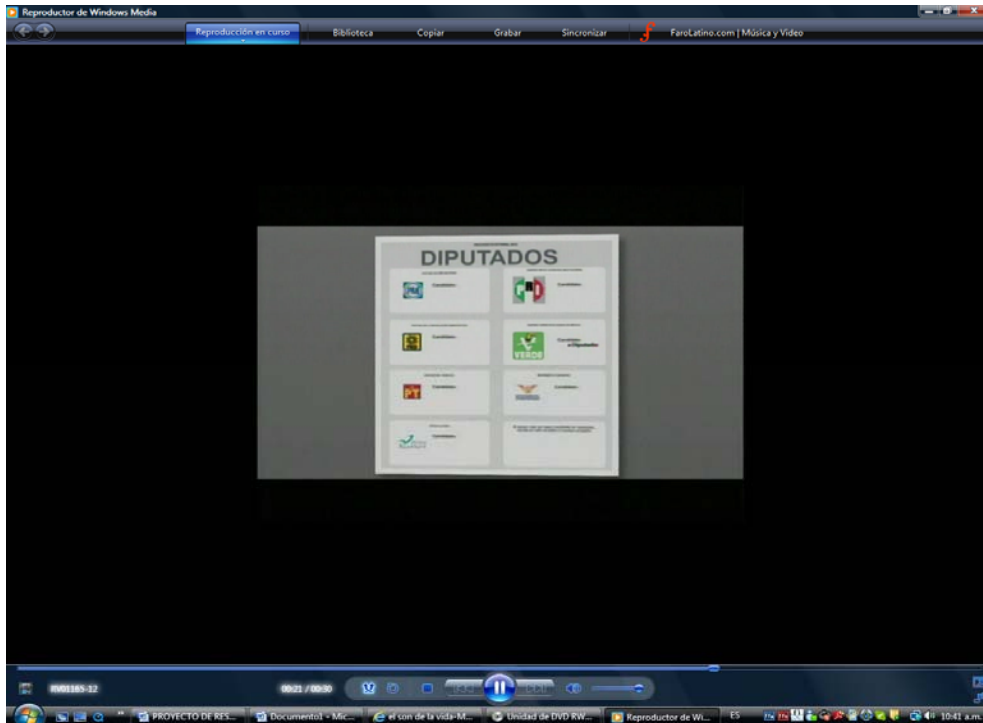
Reproductor de Windows Media

Reproducción en curso | Biblioteca | Copiar | Grabar | Sincronizar | FaroLatino.com | Música y Video

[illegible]

DIPUTADOS

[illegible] Candidato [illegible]

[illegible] Candidato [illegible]

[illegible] Candidato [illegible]

VERDE Candidato a Diputado

PT Candidato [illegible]

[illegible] Candidato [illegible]

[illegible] Candidato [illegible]

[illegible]

RV01165-12

00:21 / 00:30

PROYECTO DE RES... | Documento1 - Mic... | el son de la vida-M... | Unidad de DVD RW... | Reproductor de Wi... | ES | 10:41 a.m.